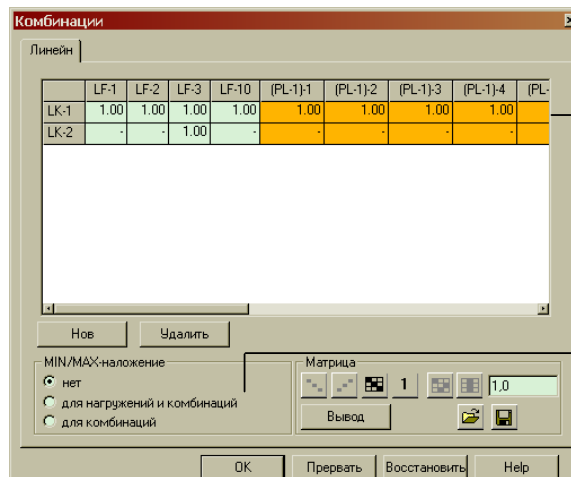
Комбинации

Линейн

| | LF-1 | LF-2 | LF-3 | LF-10 | (PL-1)-1 | (PL-1)-2 | (PL-1)-3 | (PL-1)-4 | (PL- |
|---|---|---|---|---|---|---|---|---|---|
| LK-1 | 1.00 | 1.00 | 1.00 | 1.00 | 1.00 | 1.00 | 1.00 | 1.00 | |
| LK-2 | - | - | 1.00 | - | - | - | - | - | |

Нов

Удалить

MIN/MAX-наложение

нет

для нагружений и комбинаций

для комбинаций

Матрица

1

1,0

Вывод

OK

Прервать

Восстановить

Help